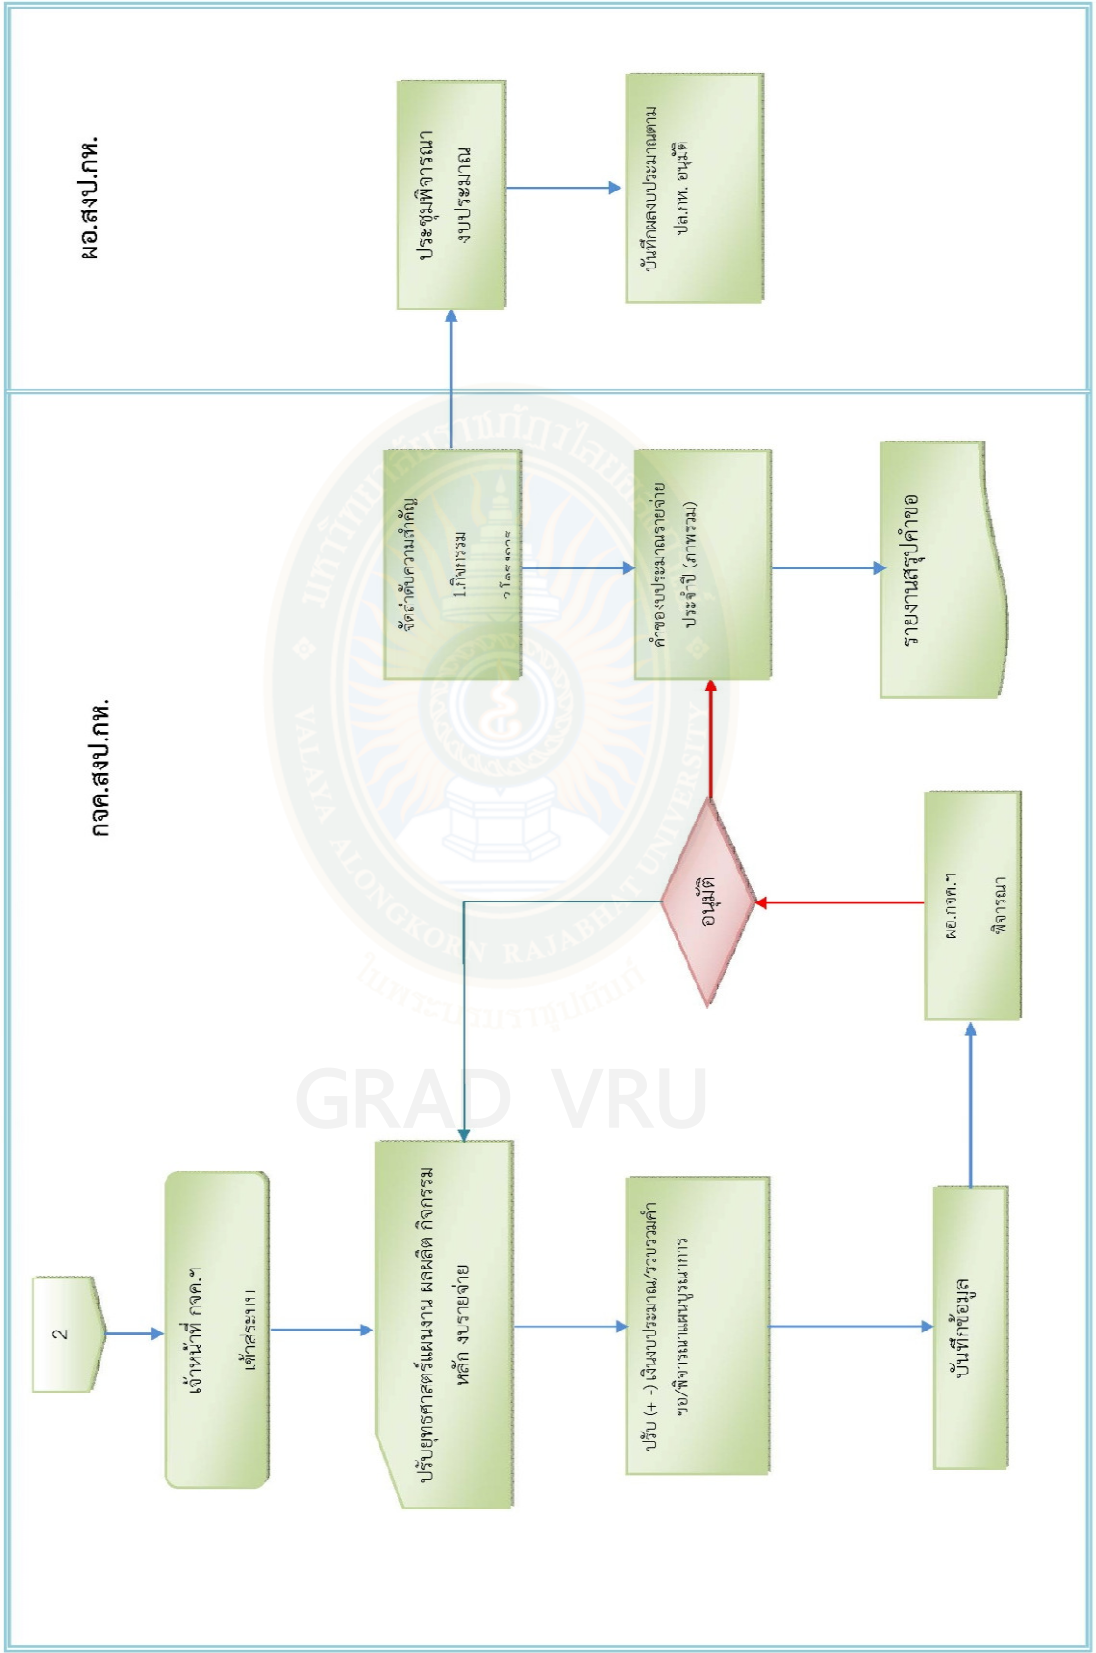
ผอ.สงป.กห.

ประชุมพิจารณางบประมาณ

บันทึกผลงบประมาณตาม ปส.กห. อนุมัติ

กจค.สงป.กห.

จัดลำดับความสำคัญ 1.กิจกรรม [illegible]

คำของบประมาณรายจ่ายประจำปี (ภาพรวม)

รายงานสรุปคำขอ

อนุมัติ

ผอ.กจค.ฯ พิจารณา

2

เจ้าหน้าที่ กจค.ฯ เข้าระบบ

ปรับยุทธศาสตร์แผนงาน ผลผลิต กิจกรรมหลัก งบรายจ่าย

ปรับ (+ -) เงินงบประมาณ/รวบรวมคำขอ/พิจารณาแผนบูรณาการ

บันทึกข้อมูล

มหาวิทยาลัยราชภัฏวไลยอลงกรณ์ ในพระบรมราชูปถัมภ์
VALAYA ALONGKORN RAJABHAT UNIVERSITY

GRAD VRU